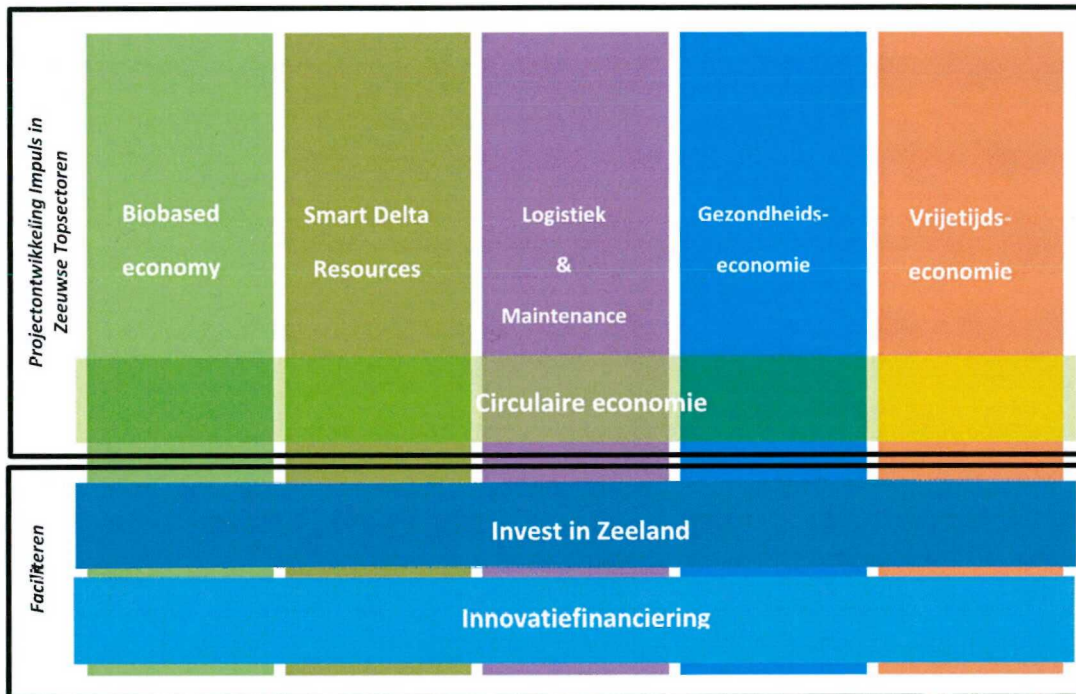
Projectontwikkeling Impuls in Zeeuwse Topsectoren

Biobased economy

Smart Delta Resources

Logistiek & Maintenance

Gezondheids-economie

Vrijetijds-economie

Circulaire economie

Faciliteren

Invest in Zeeland

Innovatiefinanciering